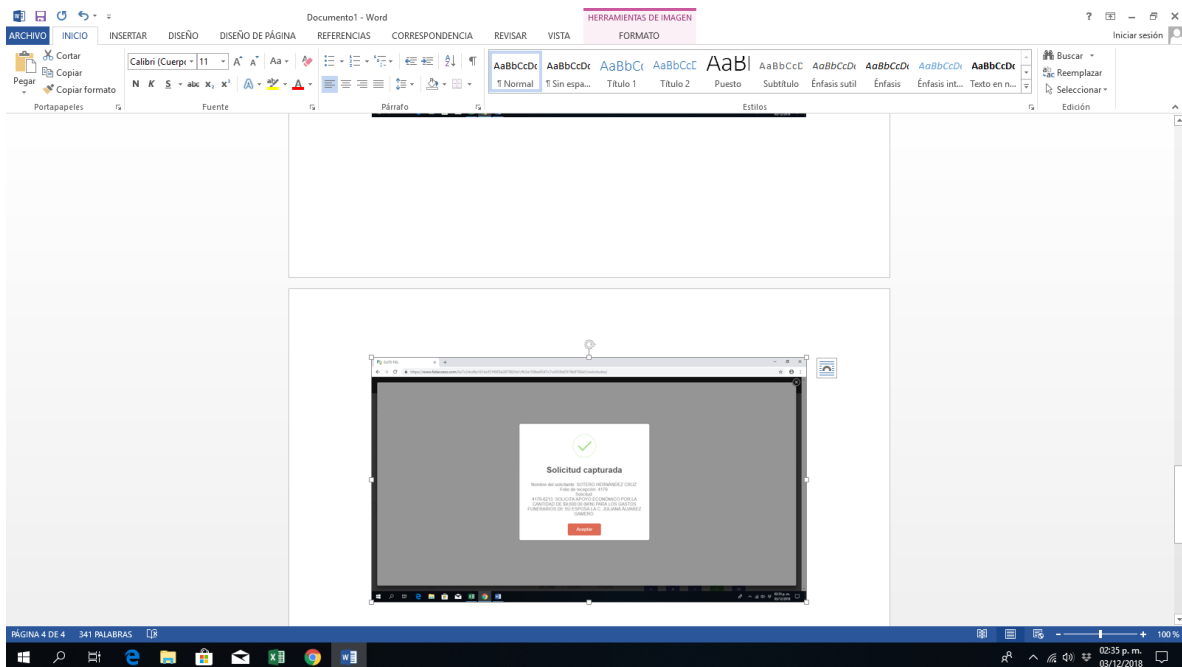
Documento1 - Word
HERRAMIENTAS DE IMAGEN
? – ✕
Iniciar sesión
ARCHIVO INICIO INSERTAR DISEÑO DISEÑO DE PÁGINA REFERENCIAS CORRESPONDENCIA REVISAR VISTA FORMATO

Cortar
Copiar
Pegar
Copiar formato
Portapapeles

Calibri (Cuerpo 11
N K S abc $x_2$ $x^2$
Fuente

Párrafo

AaBbCcDc ¶ Normal
AaBbCcDc ¶ Sin espa...
AaBbCc Título 1
AaBbCcC Título 2
AaBl Puesto
AaBbCcC Subtítulo
AaBbCcDc Énfasis sutil
AaBbCcDc Énfasis
AaBbCcDc Énfasis int...
AaBbCcDc Texto en n...
Estilos

Buscar
Reemplazar
Seleccionar
Edición

Solicitud capturada

Nombre del solicitante: SOTERO HERNÁNDEZ CRUZ
Folio de recepción: 4170
Solicitud
4170-6213: SOLICITA APOYO ECONÓMICO POR LA CANTIDAD DE $5,000.00 (MXN) PARA LOS GASTOS FUNERARIOS DE SU ESPOSA LA C. JULIANA ÁLVAREZ SAMERO

Aceptar

PÁGINA 4 DE 4 341 PALABRAS
100 %
02:35 p. m.
03/12/2018